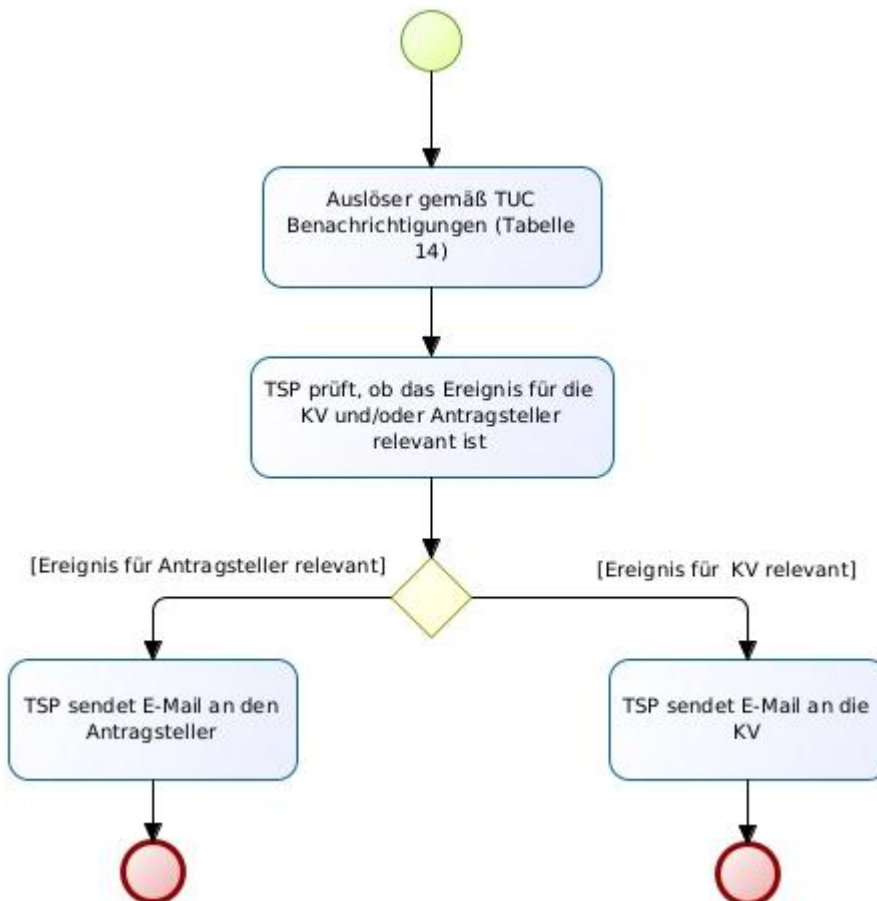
Auslöser gemäß TUC Benachrichtigungen (Tabelle 14)

TSP prüft, ob das Ereignis für die KV und/oder Antragsteller relevant ist

[Ereignis für Antragsteller relevant]

[Ereignis für KV relevant]

TSP sendet E-Mail an den Antragsteller

TSP sendet E-Mail an die KV